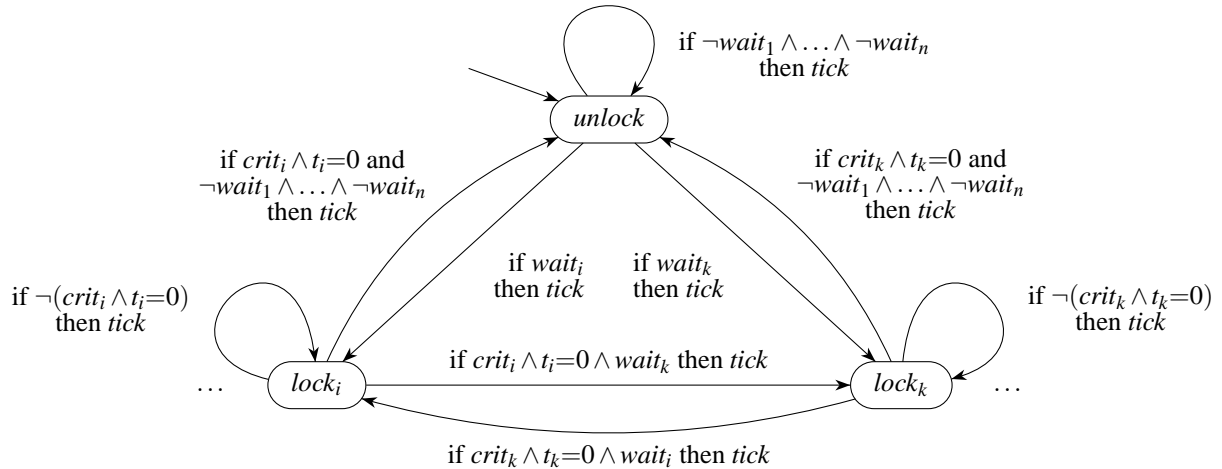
if $\neg wait_1 \wedge \ldots \wedge \neg wait_n$ then $tick$

$unlock$

if $crit_i \wedge t_i{=}0$ and $\neg wait_1 \wedge \ldots \wedge \neg wait_n$ then $tick$

if $crit_k \wedge t_k{=}0$ and $\neg wait_1 \wedge \ldots \wedge \neg wait_n$ then $tick$

if $wait_i$ then $tick$

if $wait_k$ then $tick$

if $\neg(crit_i \wedge t_i{=}0)$ then $tick$

if $\neg(crit_k \wedge t_k{=}0)$ then $tick$

$\ldots$ $lock_i$

if $crit_i \wedge t_i{=}0 \wedge wait_k$ then $tick$

$lock_k$ $\ldots$

if $crit_k \wedge t_k{=}0 \wedge wait_i$ then $tick$